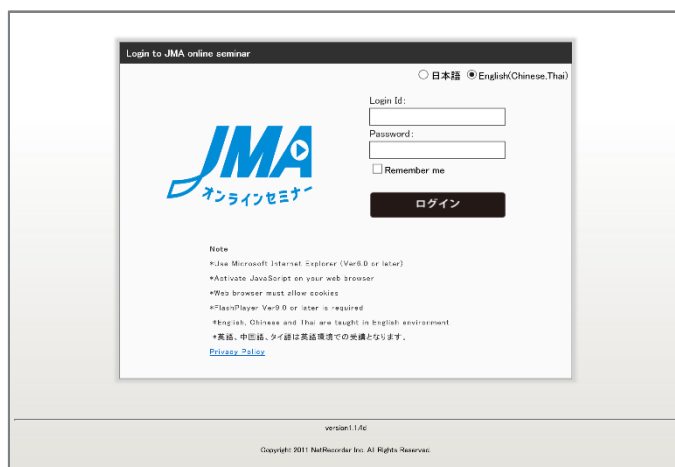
Login to JMA online seminar

日本語 English(Chinese,Thai)

JMA
オンラインセミナー

Login Id:

Password:

Remember me

ログイン

Note

*Use Microsoft Internet Explorer (Ver6.0 or later)

*Activate JavaScript on your web browser

*Web browser must allow cookies

*FlashPlayer Ver9.0 or later is required

*English, Chinese and Thai are taught in English environment

*英語、中国語、タイ語は英語環境での受講となります。

Privacy Policy

version1.1.4d

Copyright 2011 NetRecorder Inc. All Rights Reserved.